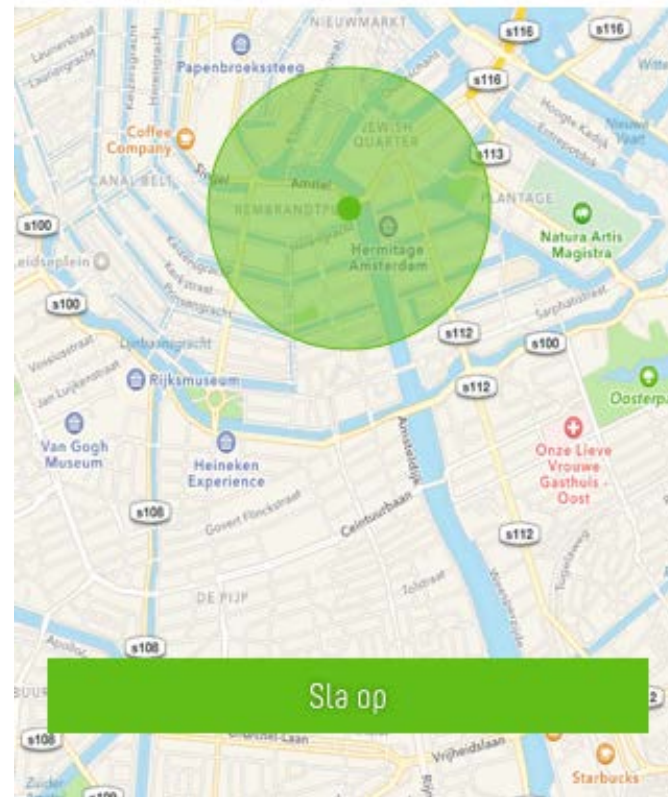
NIEUWMARKT
s116
s116
s116
Papenbroekssteeg
Coffee Company
JEWISH QUARTER
s113
CANAL BELT
Singel
Amstel
REMBRANDTPLEIN
PLANTAGE
Natura Artis Magistra
Hermitage Amsterdam
s100
Leidseplein
s100
s112
s100
Lijnbaansgracht
Rijksmuseum
s112
Oosterpark
Van Gogh Museum
Heineken Experience
Amsteldijk
Onze Lieve Vrouwe Gasthuis - Oost
s108
Ceintuurbaan
s112
DE PIJP
s108
Sla op
s108
Vrijheidslaan
Starbucks
s100